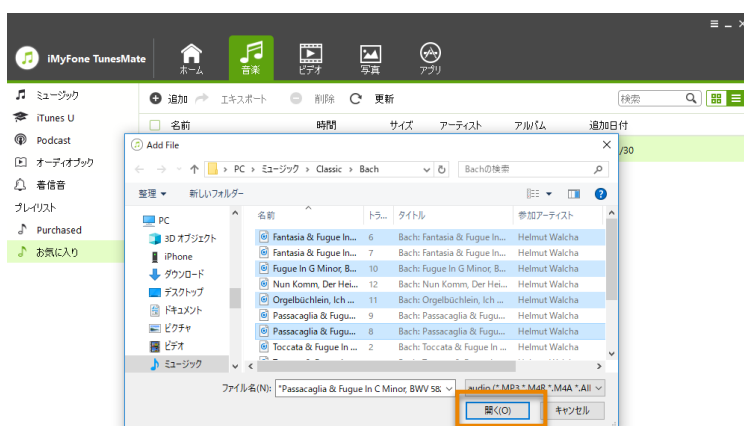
iMyFone TunesMate

ホーム
音楽
ビデオ
写真
アプリ

ミュージック
iTunes U
Podcast
オーディオブック
着信音
プレイリスト
Purchased
お気に入り

追加
エキスポート
削除
更新
検索

名前
時間
サイズ
アーティスト
アルバム
追加日付

/30

Add File

PC › ミュージック › Classic › Bach
Bachの検索

整理 ▾
新しいフォルダー

PC
3D オブジェクト
iPhone
ダウンロード
デスクトップ
ドキュメント
ピクチャ
ビデオ
ミュージック

| 名前 | トラ... | タイトル | 参加アーティスト |
|---|---|---|---|
| Fantasia & Fugue In... | 6 | Bach: Fantasia & Fugue In... | Helmut Walcha |
| Fantasia & Fugue In... | 7 | Bach: Fantasia & Fugue In... | Helmut Walcha |
| Fugue In G Minor, B... | 10 | Bach: Fugue In G Minor, B... | Helmut Walcha |
| Nun Komm, Der Hei... | 12 | Bach: Nun Komm, Der Hei... | Helmut Walcha |
| Orgelbüchlein, Ich ... | 11 | Bach: Orgelbüchlein, Ich ... | Helmut Walcha |
| Passacaglia & Fugu... | 9 | Bach: Passacaglia & Fugu... | Helmut Walcha |
| Passacaglia & Fugu... | 8 | Bach: Passacaglia & Fugu... | Helmut Walcha |
| Toccata & Fugue In ... | 2 | Bach: Toccata & Fugue In ... | Helmut Walcha |

ファイル名(N): "Passacaglia & Fugue In C Minor, BWV 58
audio (*.MP3,*.M4R,*.M4A,*.All
開く(O)
キャンセル